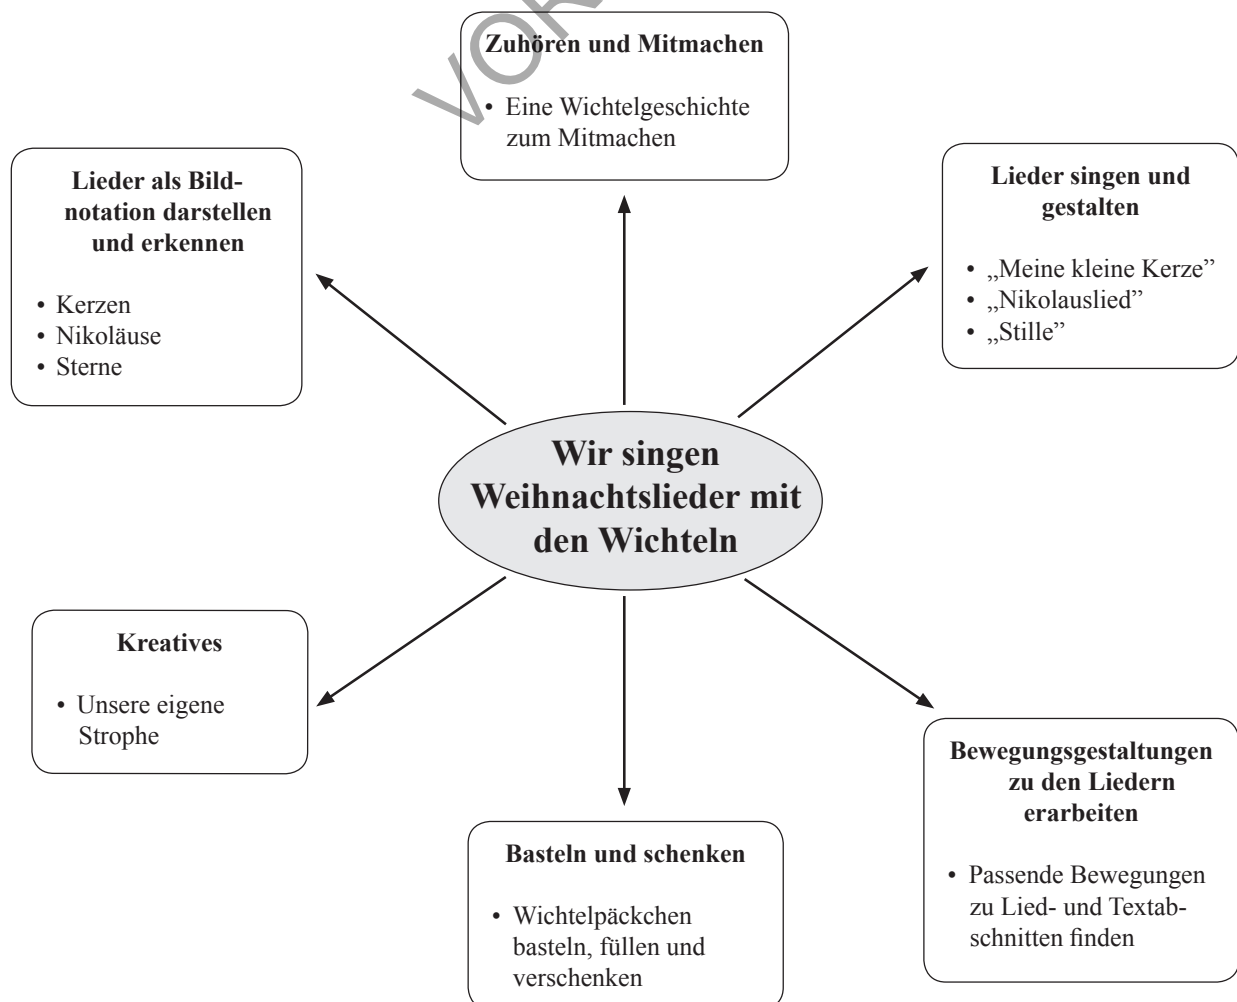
VOR

Zuhören und Mitmachen

• Eine Wichtelgeschichte zum Mitmachen

Lieder als Bildnotation darstellen und erkennen

• Kerzen
• Nikoläuse
• Sterne

Lieder singen und gestalten

• „Meine kleine Kerze"
• „Nikolauslied"
• „Stille"

Wir singen Weihnachtslieder mit den Wichteln

Kreatives

• Unsere eigene Strophe

Bewegungsgestaltungen zu den Liedern erarbeiten

• Passende Bewegungen zu Lied- und Textabschnitten finden

Basteln und schenken

• Wichtelpäckchen basteln, füllen und verschenken